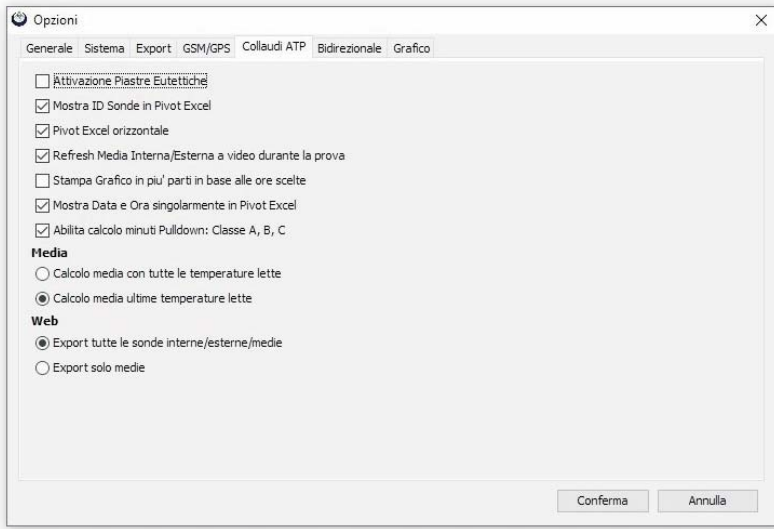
Opzioni

×

Generale | Sistema | Export | GSM/GPS | Collaudi ATP | Bidirezionale | Grafico

Attivazione Piastre Eutettiche

Mostra ID Sonde in Pivot Excel

Pivot Excel orizzontale

Refresh Media Interna/Esterna a video durante la prova

Stampa Grafico in piu' parti in base alle ore scelte

Mostra Data e Ora singolarmente in Pivot Excel

Abilita calcolo minuti Pulldown: Classe A, B, C

Media

Calcolo media con tutte le temperature lette

Calcolo media ultime temperature lette

Web

Export tutte le sonde interne/esterne/medie

Export solo medie

Conferma

Annulla